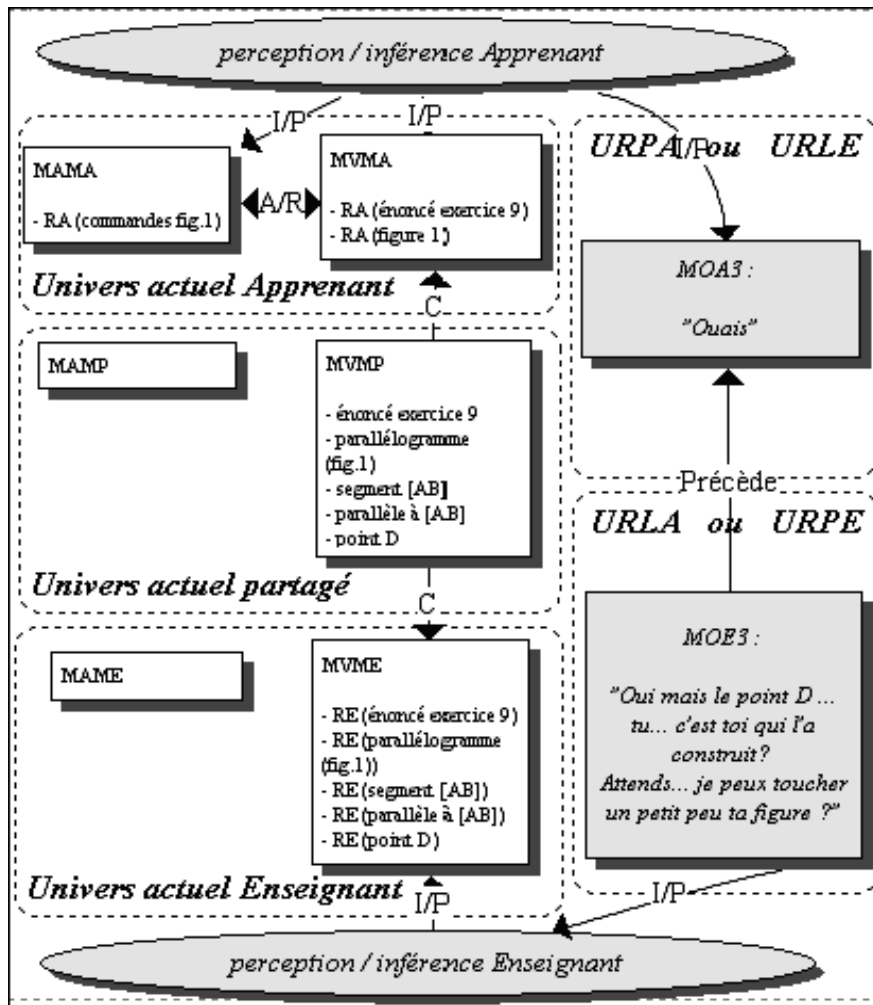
perception / inférence Apprenant

I/P

I/P

MAMA

- RA (commandes fig.1)

A/R

MVMA

- RA (énoncé exercice 9)
- RA (figure 1)

Univers actuel Apprenant

C

URPA I/P ou URLE

MOA3 :

"Ouais"

MAMP

MVMP

- énoncé exercice 9
- parallélogramme (fig.1)
- segment [AB]
- parallèle à [AB]
- point D

Univers actuel partagé

C

Précède

URLA ou URPE

MAME

MVME

- RE (énoncé exercice 9)
- RE (parallélogramme (fig.1))
- RE (segment [AB])
- RE (parallèle à [AB])
- RE (point D)

MOE3 :

"Oui mais le point D ... tu... c'est toi qui l'a construit?
Attends... je peux toucher un petit peu ta figure ?"

Univers actuel Enseignant

I/P

I/P

perception / inférence Enseignant